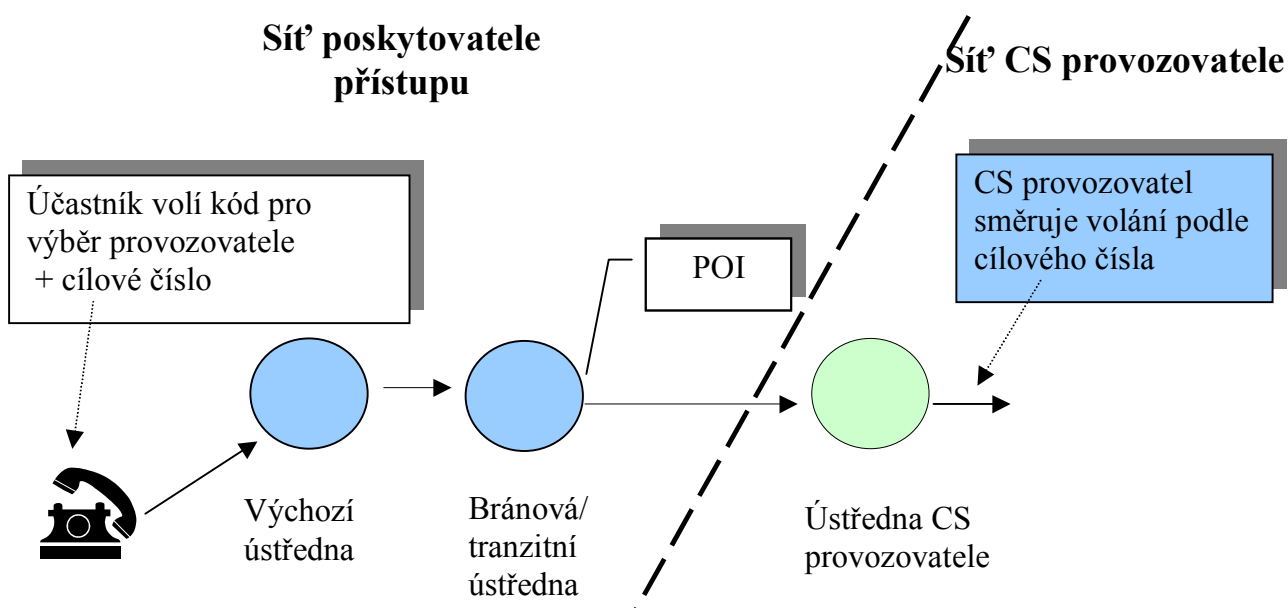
Síť poskytovatele přístupu

Síť CS provozovatele

Účastník volí kód pro výběr provozovatele + cílové číslo

CS provozovatel směruje volání podle cílového čísla

POI

Výchozí ústředna

Bránová/ tranzitní ústředna

Ústředna CS provozovatele